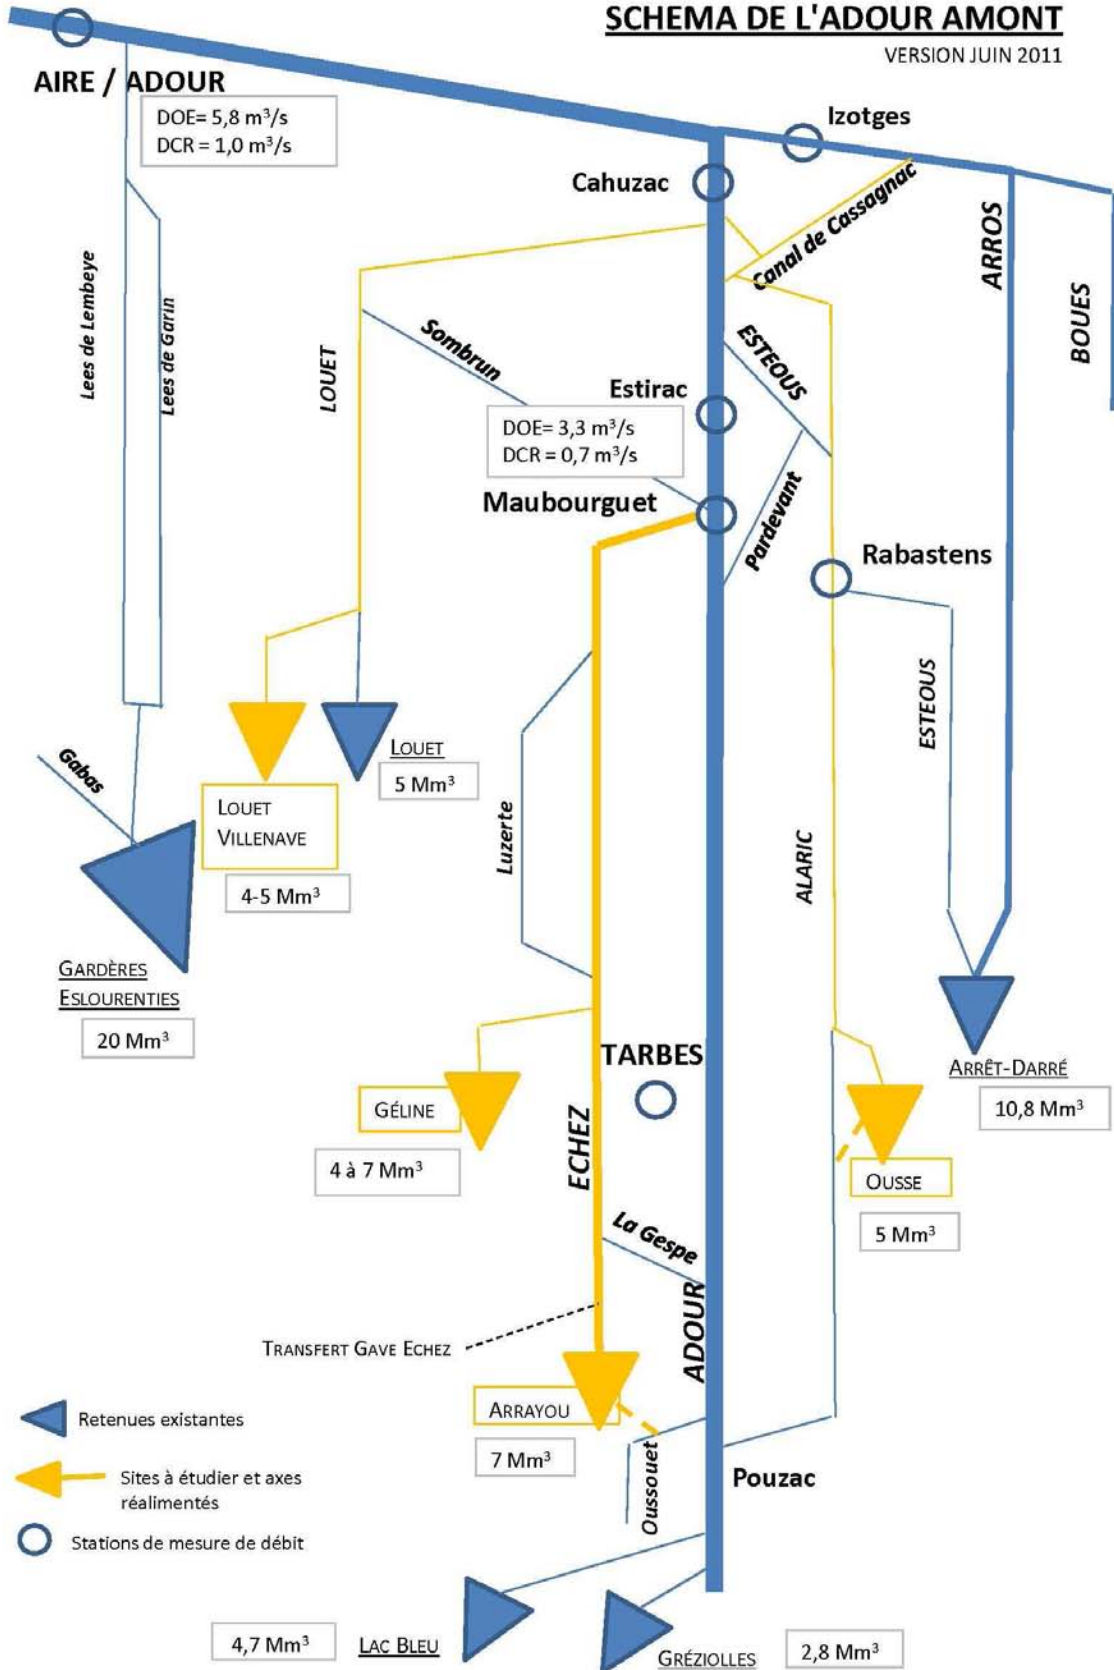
SCHEMA DE L'ADOUR AMONT
VERSION JUIN 2011

AIRE / ADOUR
DOE= 5,8 m³/s
DCR = 1,0 m³/s

Izotges
Cahuzac
Canal de Cassagnac
ARROS
BOUES
Lees de Lembeye
Lees de Garin
LOUET
Sombrun
ESTEOUS
Estirac
DOE= 3,3 m³/s
DCR = 0,7 m³/s
Maubourguet
Pardevant
Rabastens
LOUET
5 Mm³
LOUET
VILLENAVE
4-5 Mm³
Gabas
Luzerte
ESTEOUS
ALARIC
GARDÈRES
ESLOURENTIES
20 Mm³
TARBES
ARRÊT-DARRÉ
10,8 Mm³
GÉLINE
4 à 7 Mm³
ECHEZ
OUSSE
5 Mm³
La Gespe
ADOUR
TRANSFERT GAVE ECHEZ
ARRAYOU
7 Mm³
Retenues existantes
Sites à étudier et axes réalimentés
Stations de mesure de débit
Oussouet
Pouzac
4,7 Mm³
LAC BLEU
GRÉZIOLLES
2,8 Mm³